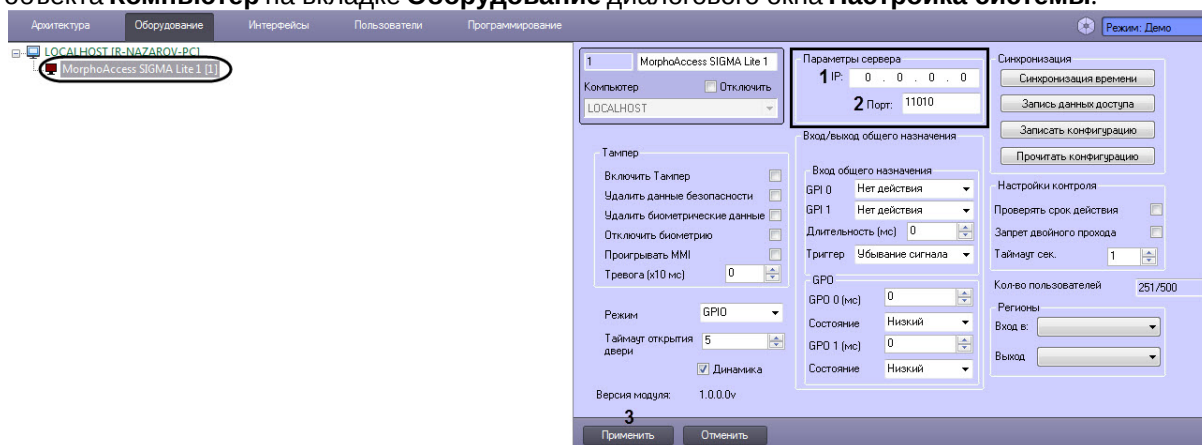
объекта **Компьютер** на вкладке **Оборудование** диалогового окна **Настройка системы**.

Архитектура Оборудование Интерфейсы Пользователи Программирование

Режим: Демо

LOCALHOST [R-NAZAROV-PC]
MorphoAccess SIGMA Lite 1 [1]

1 MorphoAccess SIGMA Lite 1
Компьютер
Отключить
LOCALHOST

Параметры сервера
1 IP: 0 . 0 . 0 . 0
2 Порт: 11010

Синхронизация
Синхронизация времени
Запись данных доступа
Записать конфигурацию
Прочитать конфигурацию

Тампер
Включить Тампер
Удалить данные безопасности
Удалить биометрические данные
Отключить биометрию
Проигрывать MMI
Тревога (x10 мс) 0

Вход/выход общего назначения
Вход общего назначения
GPI 0 Нет действия
GPI 1 Нет действия
Длительность (мс) 0
Триггер Убывание сигнала

GPO
GPO 0 (мс) 0
Состояние Низкий
GPO 1 (мс) 0
Состояние Низкий

Настройки контроля
Проверять срок действия
Запрет двойного прохода
Таймаут сек. 1

Кол-во пользователей 251/500

Регионы
Вход в:
Выход

Режим GPIO
Таймаут открытия двери 5
Динамика

Версия модуля: 1.0.0.0v

3
Применить Отменить